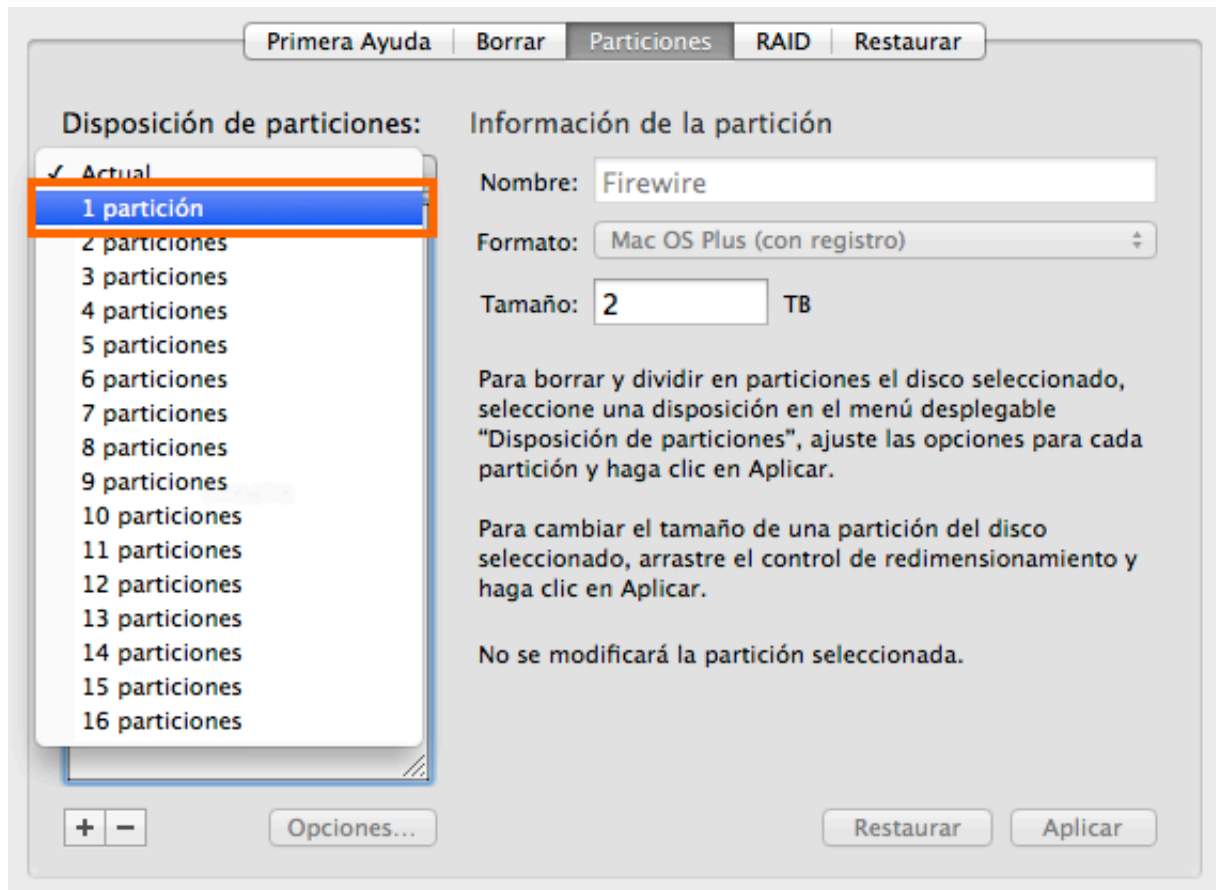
Primera Ayuda | Borrar | Particiones | RAID | Restaurar

Disposición de particiones:

✓ Actual
1 partición
2 particiones
3 particiones
4 particiones
5 particiones
6 particiones
7 particiones
8 particiones
9 particiones
10 particiones
11 particiones
12 particiones
13 particiones
14 particiones
15 particiones
16 particiones

Información de la partición

Nombre: Firewire

Formato: Mac OS Plus (con registro)

Tamaño: 2 TB

Para borrar y dividir en particiones el disco seleccionado, seleccione una disposición en el menú desplegable "Disposición de particiones", ajuste las opciones para cada partición y haga clic en Aplicar.

Para cambiar el tamaño de una partición del disco seleccionado, arrastre el control de redimensionamiento y haga clic en Aplicar.

No se modificará la partición seleccionada.

+ −

Opciones...

Restaurar

Aplicar